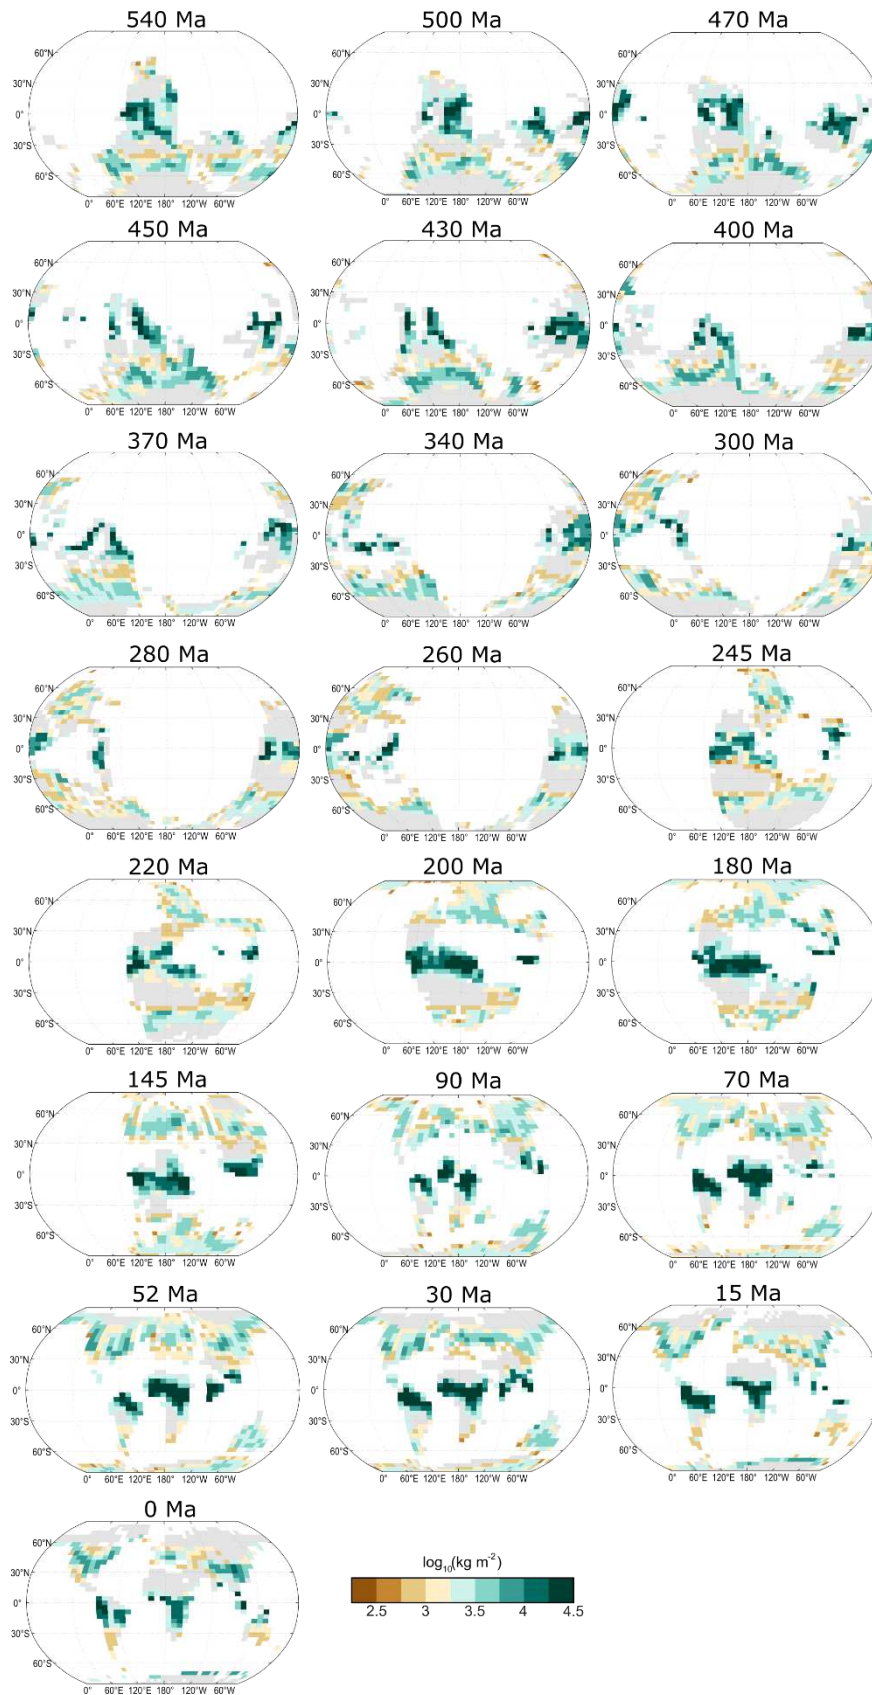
540 Ma
60°N
30°N
0°
30°S
60°S
0° 60°E 120°E 180° 120°W 60°W

500 Ma
60°N
30°N
0°
30°S
60°S
0° 60°E 120°E 180° 120°W 60°W

470 Ma
60°N
30°N
0°
30°S
60°S
0° 60°E 120°E 180° 120°W 60°W

450 Ma
60°N
30°N
0°
30°S
60°S
0° 60°E 120°E 180° 120°W 60°W

430 Ma
60°N
30°N
0°
30°S
60°S
0° 60°E 120°E 180° 120°W 60°W

400 Ma
60°N
30°N
0°
30°S
60°S
0° 60°E 120°E 180° 120°W 60°W

370 Ma
60°N
30°N
0°
30°S
60°S
0° 60°E 120°E 180° 120°W 60°W

340 Ma
60°N
30°N
0°
30°S
60°S
0° 60°E 120°E 180° 120°W 60°W

300 Ma
60°N
30°N
0°
30°S
60°S
0° 60°E 120°E 180° 120°W 60°W

280 Ma
60°N
30°N
0°
30°S
60°S
0° 60°E 120°E 180° 120°W 60°W

260 Ma
60°N
30°N
0°
30°S
60°S
0° 60°E 120°E 180° 120°W 60°W

245 Ma
60°N
30°N
0°
30°S
60°S
0° 60°E 120°E 180° 120°W 60°W

220 Ma
60°N
30°N
0°
30°S
60°S
0° 60°E 120°E 180° 120°W 60°W

200 Ma
60°N
30°N
0°
30°S
60°S
0° 60°E 120°E 180° 120°W 60°W

180 Ma
60°N
30°N
0°
30°S
60°S
0° 60°E 120°E 180° 120°W 60°W

145 Ma
60°N
30°N
0°
30°S
60°S
0° 60°E 120°E 180° 120°W 60°W

90 Ma
60°N
30°N
0°
30°S
60°S
0° 60°E 120°E 180° 120°W 60°W

70 Ma
60°N
30°N
0°
30°S
60°S
0° 60°E 120°E 180° 120°W 60°W

52 Ma
60°N
30°N
0°
30°S
60°S
0° 60°E 120°E 180° 120°W 60°W

30 Ma
60°N
30°N
0°
30°S
60°S
0° 60°E 120°E 180° 120°W 60°W

15 Ma
60°N
30°N
0°
30°S
60°S
0° 60°E 120°E 180° 120°W 60°W

0 Ma
60°N
30°N
0°
30°S
60°S
0° 60°E 120°E 180° 120°W 60°W

$\log_{10}(\text{kg m}^{-2})$
2.5 3 3.5 4 4.5